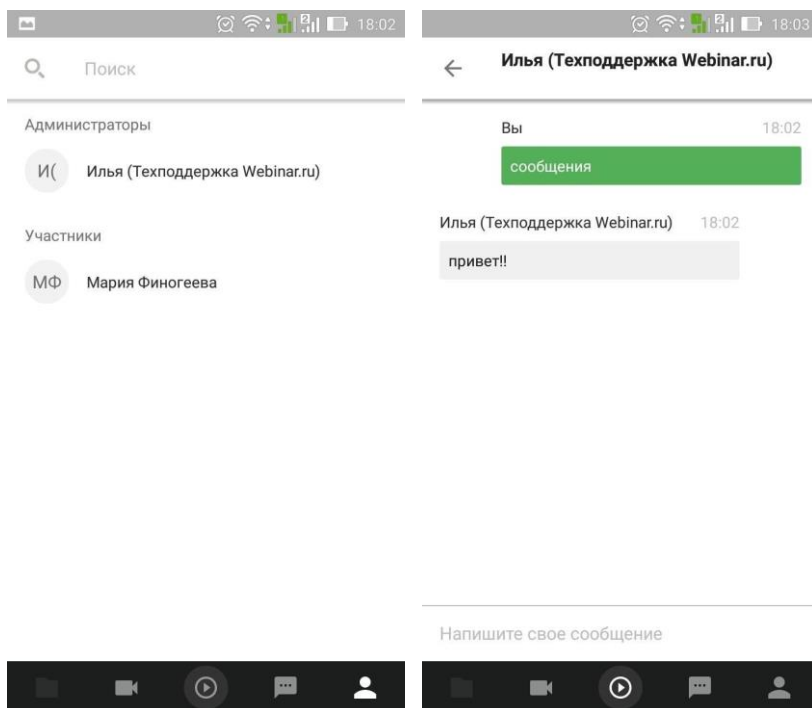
18:02

Поиск

Администраторы

И( Илья (Техподдержка Webinar.ru)

Участники

МФ Мария Финогеева

18:03

Илья (Техподдержка Webinar.ru)

Вы 18:02

сообщения

Илья (Техподдержка Webinar.ru) 18:02

привет!!

Напишите свое сообщение